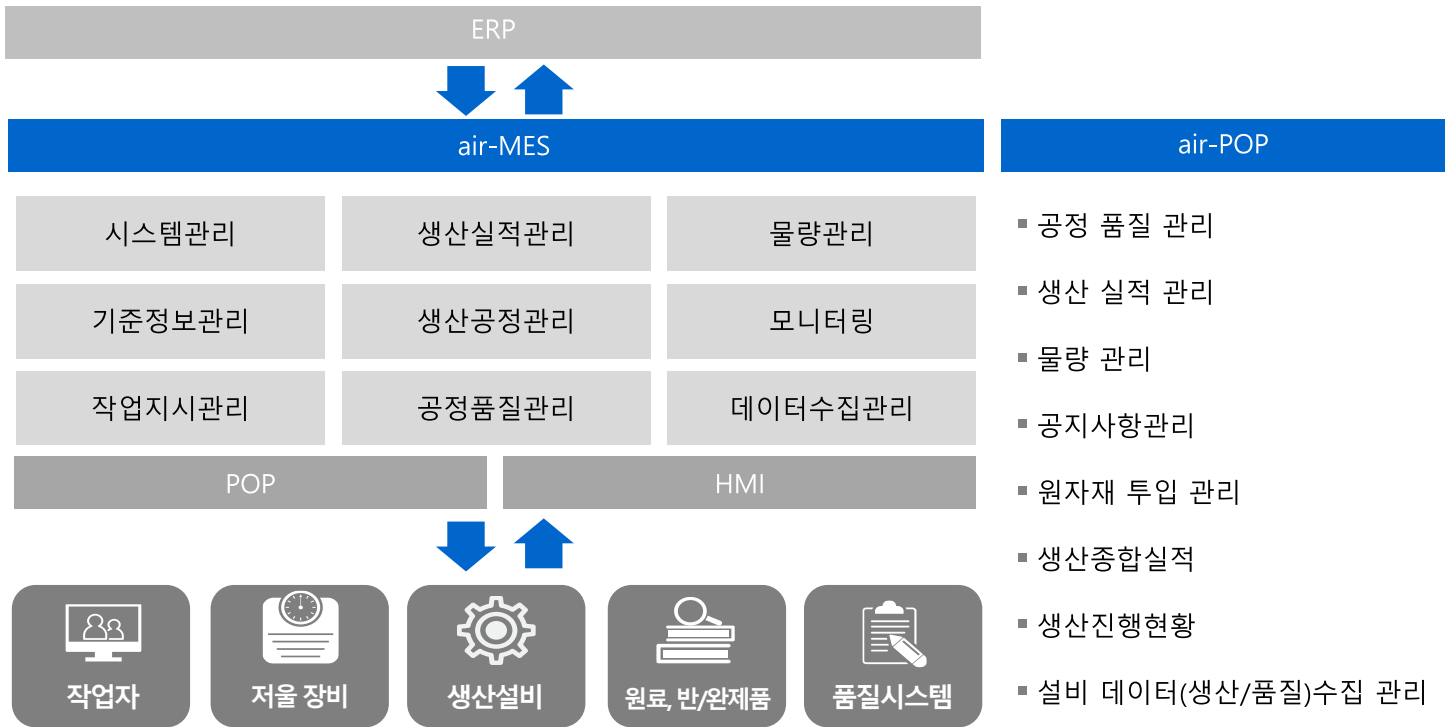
ERP

air-MES

시스템관리

생산실적관리

물량관리

기준정보관리

생산공정관리

모니터링

작업지시관리

공정품질관리

데이터수집관리

POP

HMI

작업자

저울 장비

생산설비

원료, 반/완제품

품질시스템

air-POP

▪ 공정 품질 관리

▪ 생산 실적 관리

▪ 물량 관리

▪ 공지사항관리

▪ 원자재 투입 관리

▪ 생산종합실적

▪ 생산진행현황

▪ 설비 데이터(생산/품질)수집 관리